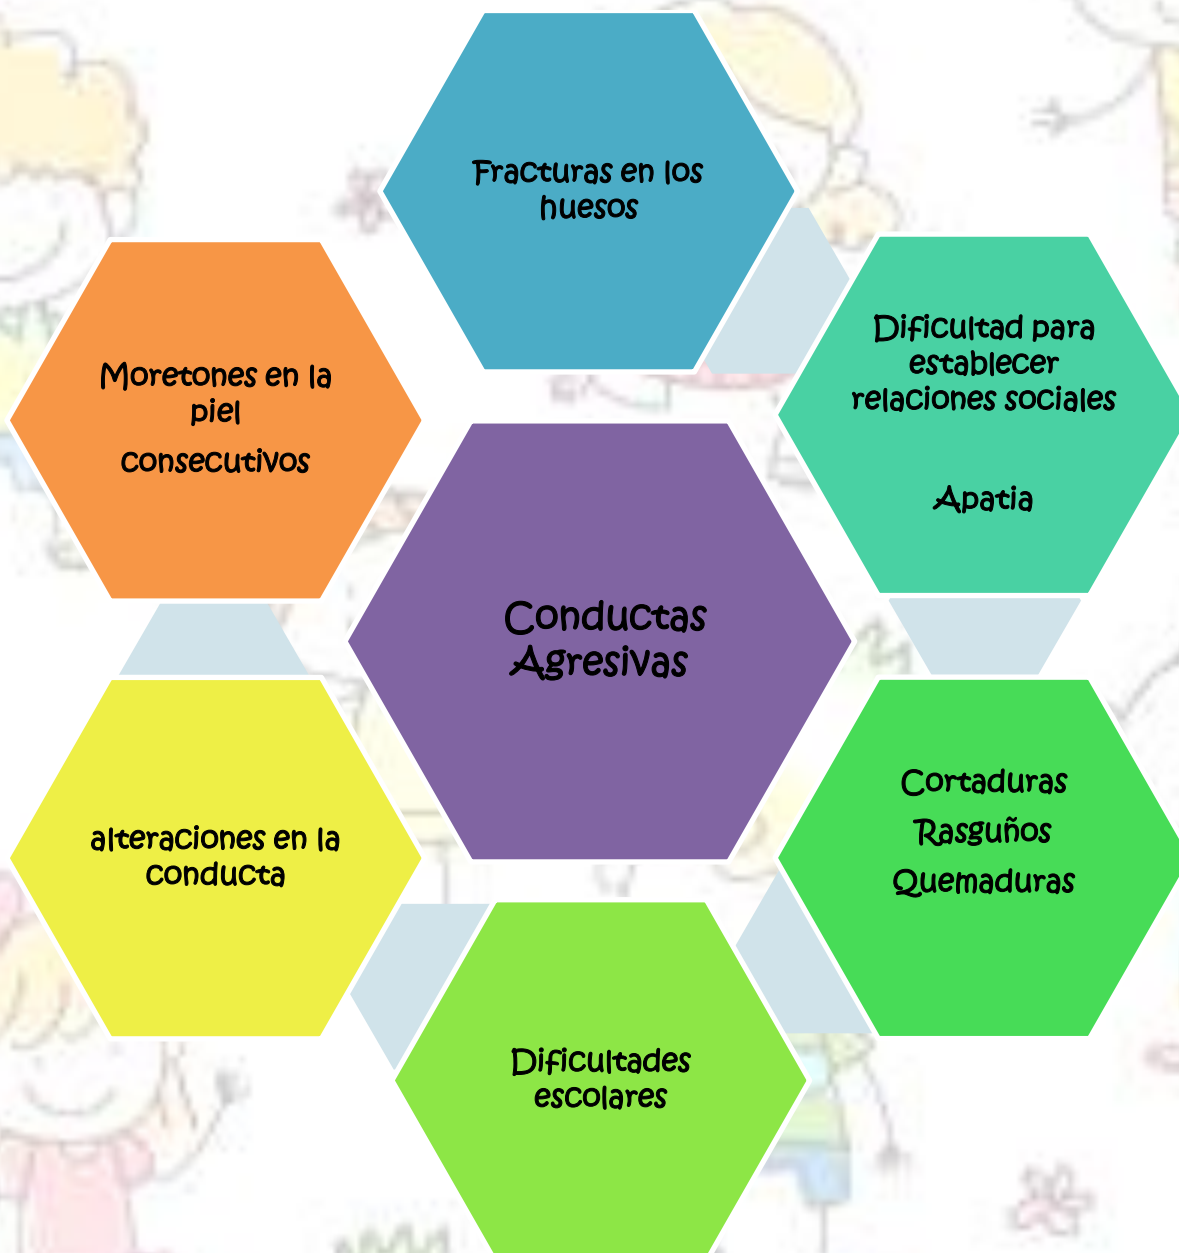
Conductas Agresivas

Fracturas en los huesos

Dificultad para establecer relaciones sociales

Apatia

Cortaduras
Rasguños
Quemaduras

Dificultades escolares

alteraciones en la conducta

Moretones en la piel

consecutivos